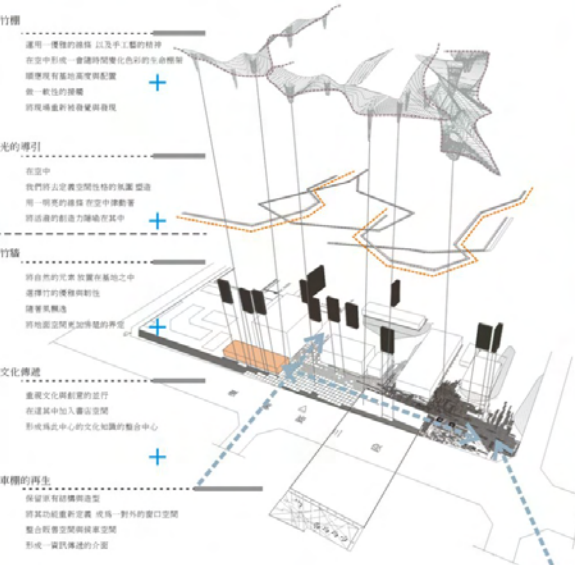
竹棚

運用一種輕的線條 以及手工藝的精神

在空中形成一會隨時間變化色彩的生命標幟

順應現有基地高度與配置

做一軟性的牆幕

將現場重新被發覺與發現

+

光的導引

在空中

我們將去定義空間性格的氛圍 營造

用一明亮的線條 在空中牽動著

將活潑的創造力隨迴在其中

+

竹牆

將自然的元素 放置在基地之中

選擇竹的優雅與韌性

隨著風飄逸

將地面空間更加佈置的界定

+

文化傳遞

臺灣文化與創意的並行

在建築中加入書店空間

形成爲此中心的文化知識的整合中心

+

車棚的再生

保留原有舊構與造型

將其功能重新定義 成爲一對外的窗口空間

整合既有空間與損壞空間

形成一當訊傳遞的介面